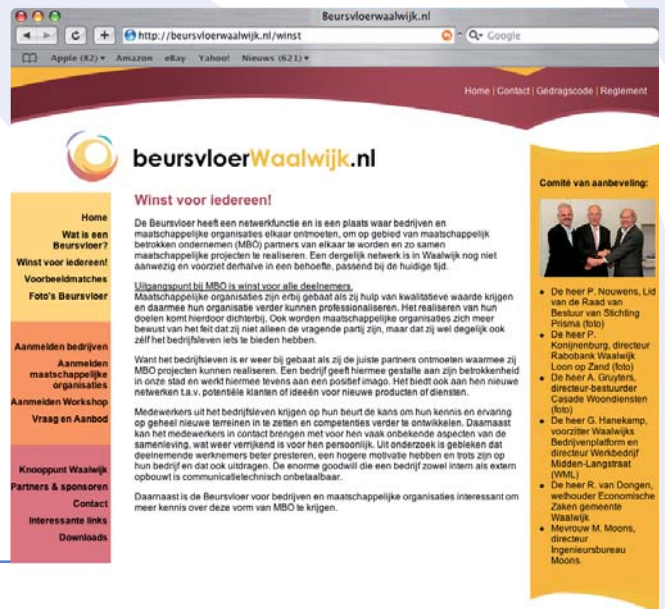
Beursvloerwaalwijk.nl

http://beursvloerwaalwijk.nl/winst

Google

Apple (82) Amazon eBay Yahoo! Nieuws (621)

Home | Contact | Gedragscode | Reglement

beursvloerWaalwijk.nl

Home
Wat is een Beursvloer?
Winst voor iedereen!
Voorbeeldmatches
Foto's Beursvloer

Aanmelden bedrijven
Aanmelden maatschappelijke organisaties
Aanmelden Workshop
Vraag en Aanbod

Knooppunt Waalwijk
Partners & sponsoren
Contact
Interessante links
Downloads

Winst voor iedereen!

De Beursvloer heeft een netwerkfunctie en is een plaats waar bedrijven en maatschappelijke organisaties elkaar ontmoeten, om op gebied van maatschappelijk betrokken ondernemen (MBO) partners van elkaar te worden en zo samen maatschappelijke projecten te realiseren. Een dergelijk netwerk is in Waalwijk nog niet aanwezig en voorziet derhalve in een behoefte, passend bij de huidige tijd.

Uitgangspunt bij MBO is winst voor alle deelnemers.
Maatschappelijke organisaties zijn erbij gebaat als zij hulp van kwalitatieve waarde krijgen en daarmee hun organisatie verder kunnen professionaliseren. Het realiseren van hun doelen komt hierdoor dichterbij. Ook worden maatschappelijke organisaties zich meer bewust van het feit dat zij niet alleen de vragende partij zijn, maar dat zij wel degelijk ook zelf het bedrijfsleven iets te bieden hebben.

Want het bedrijfsleven is er weer bij gebaat als zij de juiste partners ontmoeten waarmee zij MBO projecten kunnen realiseren. Een bedrijf geeft hiermee gestalte aan zijn betrokkenheid in onze stad en werkt hiermee tevens aan een positief imago. Het biedt ook aan hen nieuwe netwerken t.a.v. potentiële klanten of ideeën voor nieuwe producten of diensten.

Medewerkers uit het bedrijfsleven krijgen op hun beurt de kans om hun kennis en ervaring op geheel nieuwe terreinen in te zetten en competenties verder te ontwikkelen. Daarnaast kan het medewerkers in contact brengen met voor hen vaak onbekende aspecten van de samenleving, wat weer verrijkend is voor hen persoonlijk. Uit onderzoek is gebleken dat deelnemende werknemers beter presteren, een hogere motivatie hebben en trots zijn op hun bedrijf en dat ook uitdragen. De enorme goodwill die een bedrijf zowel intern als extern opbouwt is communicatietechnisch onbetaalbaar.

Daarnaast is de Beursvloer voor bedrijven en maatschappelijke organisaties interessant om meer kennis over deze vorm van MBO te krijgen.

Comité van aanbeveling:

• De heer P. Nouwens, Lid van de Raad van Bestuur van Stichting Prisma (foto)
• De heer P. Konijnenburg, directeur Rabobank Waalwijk Loon op Zand (foto)
• De heer A. Gruyters, directeur-bestuurder Casade Woondiensten (foto)
• De heer G. Hanekamp, voorzitter Waalwijks Bedrijvenplatform en directeur Werkbedrijf Midden-Langstraat (WML)
• De heer R. van Dongen, wethouder Economische Zaken gemeente Waalwijk
• Mevrouw M. Moons, directeur Ingenieursbureau Moons.